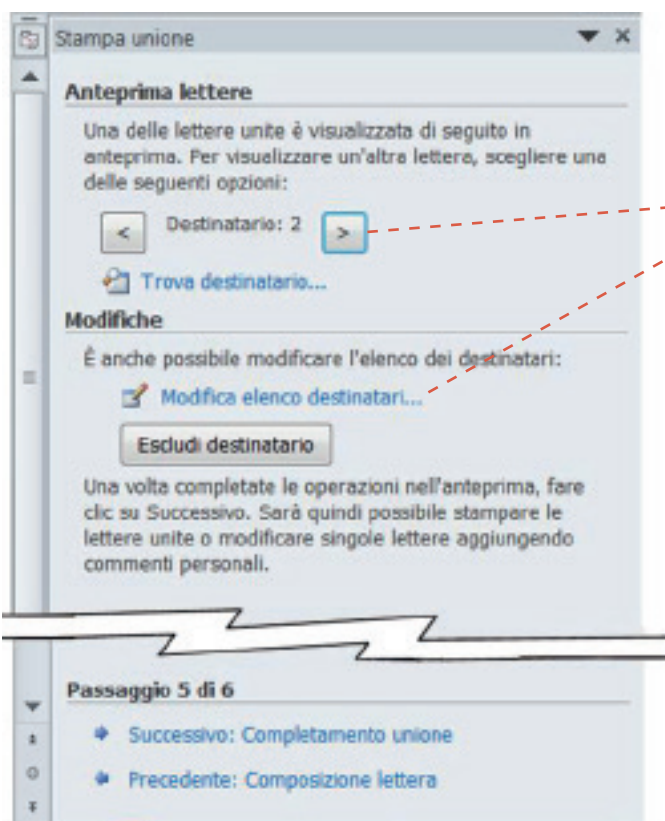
Stampa unione

Anteprima lettere

Una delle lettere unite è visualizzata di seguito in anteprima. Per visualizzare un'altra lettera, scegliere una delle seguenti opzioni:

<

Destinatario: 2

>

Trova destinatario...

Modifiche

È anche possibile modificare l'elenco dei destinatari:

Modifica elenco destinatari...

Escludi destinatario

Una volta completate le operazioni nell'anteprima, fare clic su Successivo. Sarà quindi possibile stampare le lettere unite o modificare singole lettere aggiungendo commenti personali.

Passaggio 5 di 6

Successivo: Completamento unione

Precedente: Composizione lettera